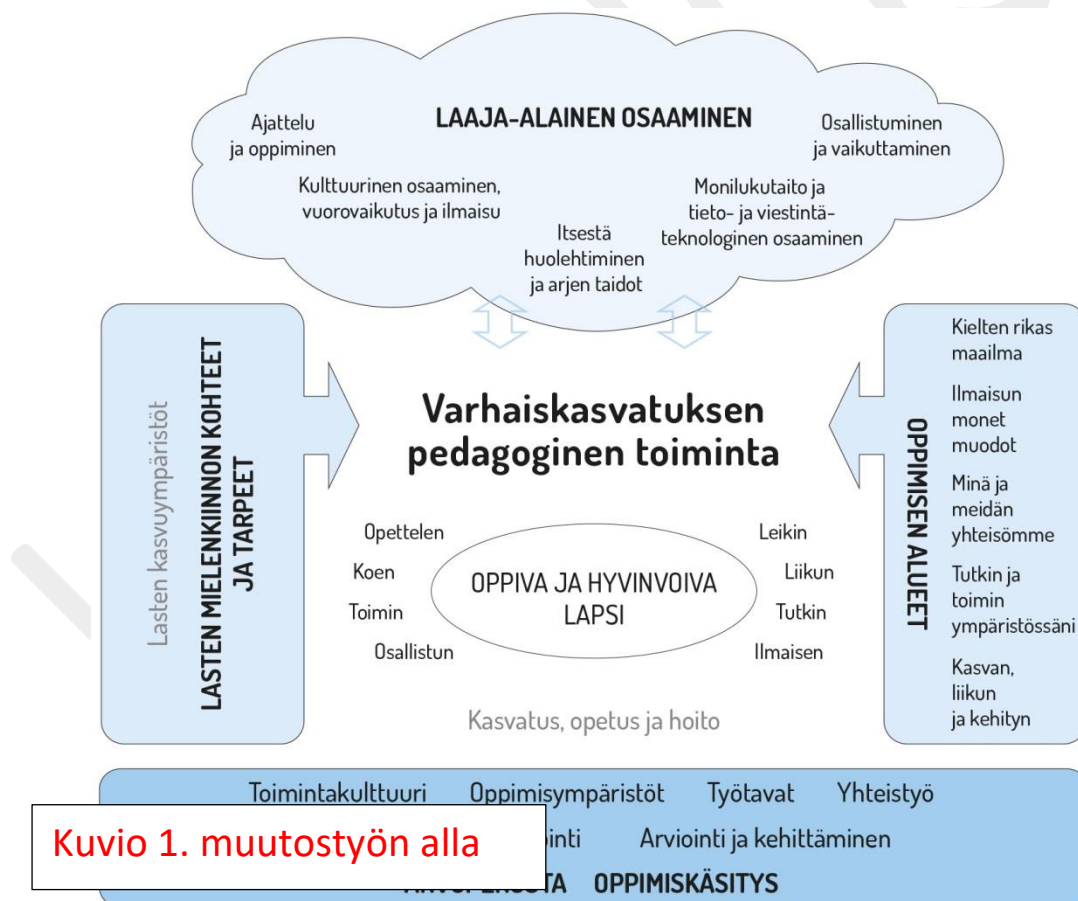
LAAJA-ALAINEN OSAAMINEN

Ajattelu ja oppiminen

Osallistuminen ja vaikuttaminen

Kulttuurinen osaaminen, vuorovaikutus ja ilmaisu

Monilukutaito ja tieto- ja viestintäteknologinen osaaminen

Itsestä huolehtiminen ja arjen taidot

Lasten kasvuympäristöt

LASTEN MIELENKIINNON KOHTEET JA TARPEET

Varhaiskasvatuksen pedagoginen toiminta

Opettelen
Koen
Toimin
Osallistun

OPPIVA JA HYVINVOIVA LAPSI

Leikin
Liikun
Tutkin
Ilmaisen

Kasvatus, opetus ja hoito

OPPIMISEN ALUEET

Kielten rikas maailma

Ilmaisun monet muodot

Minä ja meidän yhteisömme

Tutkin ja toimin ympäristössäni

Kasvan, liikun ja kehityn

Toimintakulttuuri Oppimisympäristöt Työtavat Yhteistyö

Kuvio 1. muutostyön alla

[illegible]inti Arviointi ja kehittäminen

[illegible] OPPIMISKÄSITYS